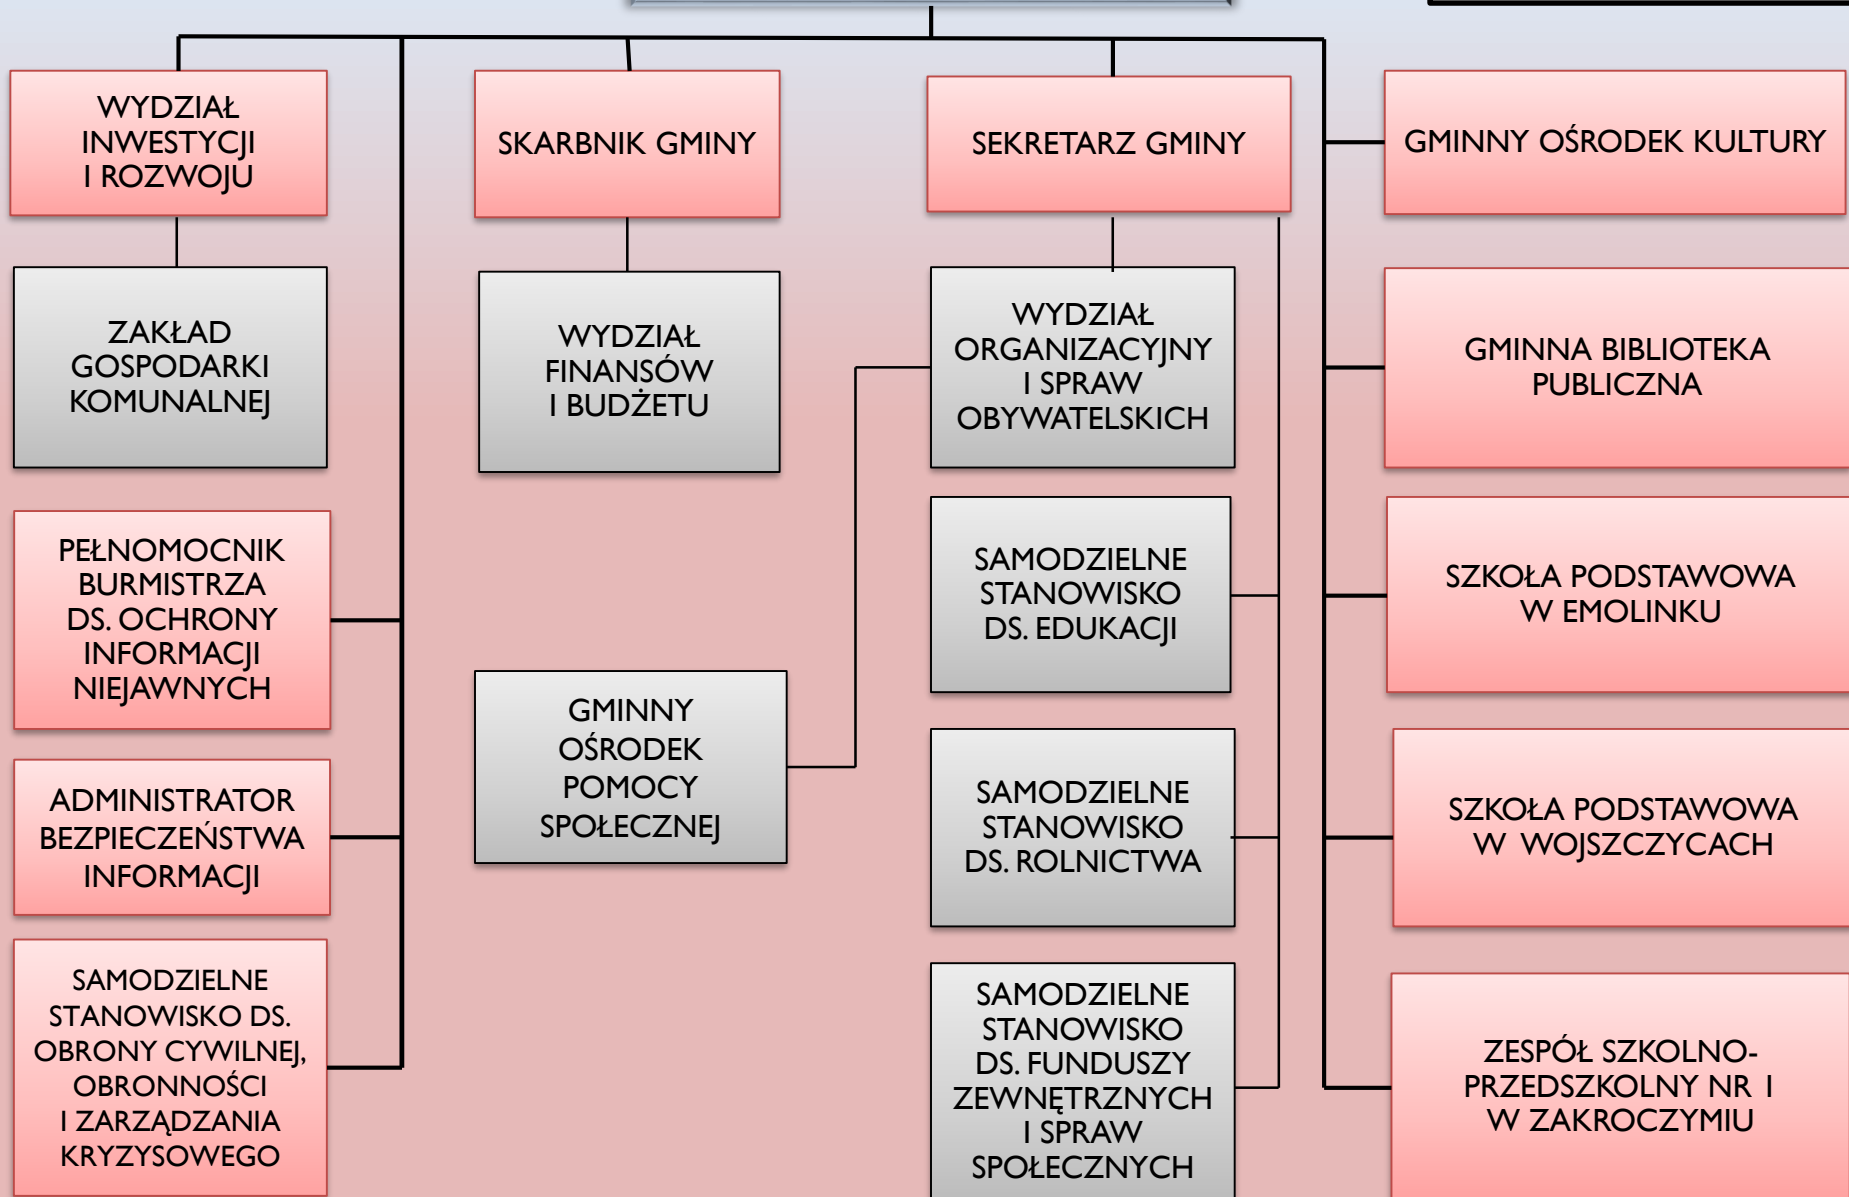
WYDZIAŁ INWESTYCJI I ROZWOJU

ZAKŁAD GOSPODARKI KOMUNALNEJ

PEŁNOMOCNIK BURMISTRZA DS. OCHRONY INFORMACJI NIEJAWNYCH

ADMINISTRATOR BEZPIECZEŃSTWA INFORMACJI

SAMODZIELNE STANOWISKO DS. OBRONY CYWILNEJ, OBRONNOŚCI I ZARZĄDZANIA KRYZYSOWEGO

SKARBNIK GMINY

WYDZIAŁ FINANSÓW I BUDŻETU

GMINNY OŚRODEK POMOCY SPOŁECZNEJ

SEKRETARZ GMINY

WYDZIAŁ ORGANIZACYJNY I SPRAW OBYWATELSKICH

SAMODZIELNE STANOWISKO DS. EDUKACJI

SAMODZIELNE STANOWISKO DS. ROLNICTWA

SAMODZIELNE STANOWISKO DS. FUNDUSZY ZEWNĘTRZNYCH I SPRAW SPOŁECZNYCH

GMINNY OŚRODEK KULTURY

GMINNA BIBLIOTEKA PUBLICZNA

SZKOŁA PODSTAWOWA W EMOLINKU

SZKOŁA PODSTAWOWA W WOJSZCZYCACH

ZESPÓŁ SZKOLNO-PRZEDSZKOLNY NR I W ZAKROCZYMIU